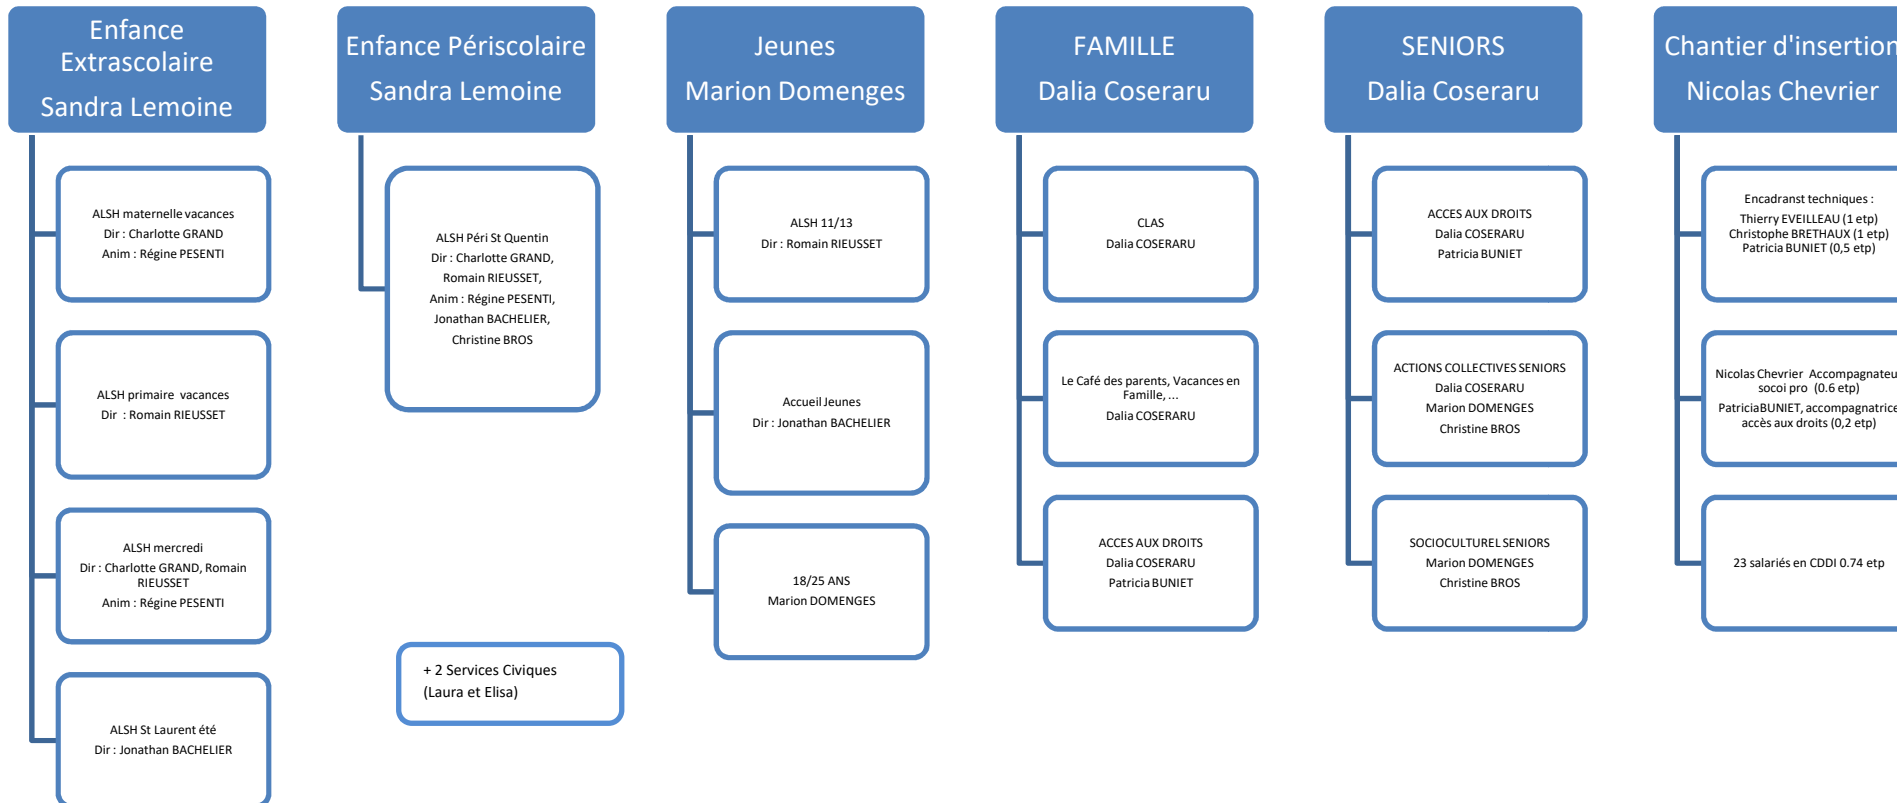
Enfance Extrascolaire

Sandra Lemoine

ALSH maternelle vacances
Dir : Charlotte GRAND
Anim : Régine PESENTI

ALSH primaire vacances
Dir : Romain RIEUSSET

ALSH mercredi
Dir : Charlotte GRAND, Romain RIEUSSET
Anim : Régine PESENTI

ALSH St Laurent été
Dir : Jonathan BACHELIER

Enfance Périscolaire

Sandra Lemoine

ALSH Péri St Quentin
Dir : Charlotte GRAND, Romain RIEUSSET,
Anim : Régine PESENTI, Jonathan BACHELIER, Christine BROS

+ 2 Services Civiques
(Laura et Elisa)

Jeunes

Marion Domenges

ALSH 11/13
Dir : Romain RIEUSSET

Accueil Jeunes
Dir : Jonathan BACHELIER

18/25 ANS
Marion DOMENGES

FAMILLE

Dalia Coseraru

CLAS
Dalia COSERARU

Le Café des parents, Vacances en Famille, ...
Dalia COSERARU

ACCES AUX DROITS
Dalia COSERARU
Patricia BUNIET

SENIORS

Dalia Coseraru

ACCES AUX DROITS
Dalia COSERARU
Patricia BUNIET

ACTIONS COLLECTIVES SENIORS
Dalia COSERARU
Marion DOMENGES
Christine BROS

SOCIOCULTUREL SENIORS
Marion DOMENGES
Christine BROS

Chantier d'insertion

Nicolas Chevrier

Encadranst techniques :
Thierry EVEILLEAU (1 etp)
Christophe BRETHAUX (1 etp)
Patricia BUNIET (0,5 etp)

Nicolas Chevrier Accompagnateu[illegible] socoi pro (0.6 etp)
PatriciaBUNIET, accompagnatrice accès aux droits (0,2 etp)

23 salariés en CDDI 0.74 etp